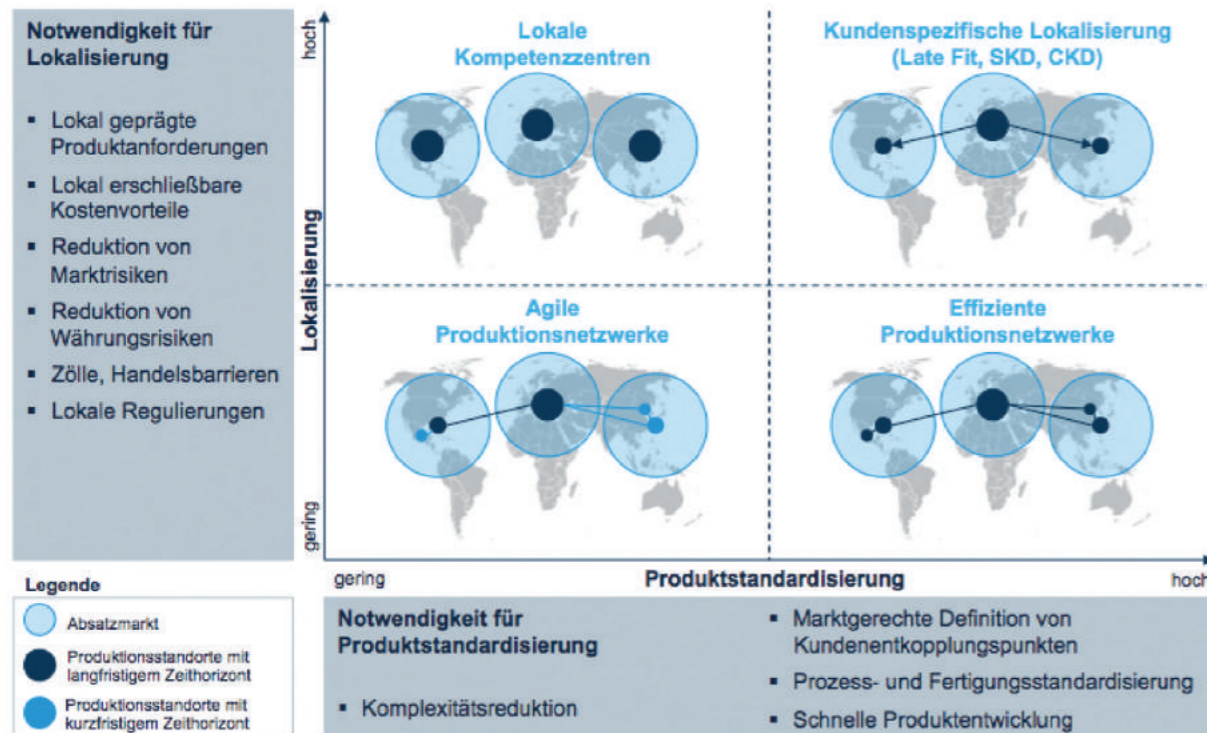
Notwendigkeit für Lokalisierung

- Lokal geprägte Produktanforderungen
- Lokal erschließbare Kostenvorteile
- Reduktion von Marktrisiken
- Reduktion von Währungsrisiken
- Zölle, Handelsbarrieren
- Lokale Regulierungen

hoch

Lokalisierung

gering

Lokale Kompetenzzentren

Kundenspezifische Lokalisierung (Late Fit, SKD, CKD)

Agile Produktionsnetzwerke

Effiziente Produktionsnetzwerke

gering

Produktstandardisierung

hoch

Legende

Absatzmarkt

Produktionsstandorte mit langfristigem Zeithorizont

Produktionsstandorte mit kurzfristigem Zeithorizont

Notwendigkeit für Produktstandardisierung

- Komplexitätsreduktion
- Marktgerechte Definition von Kundenentkopplungspunkten
- Prozess- und Fertigungsstandardisierung
- Schnelle Produktentwicklung